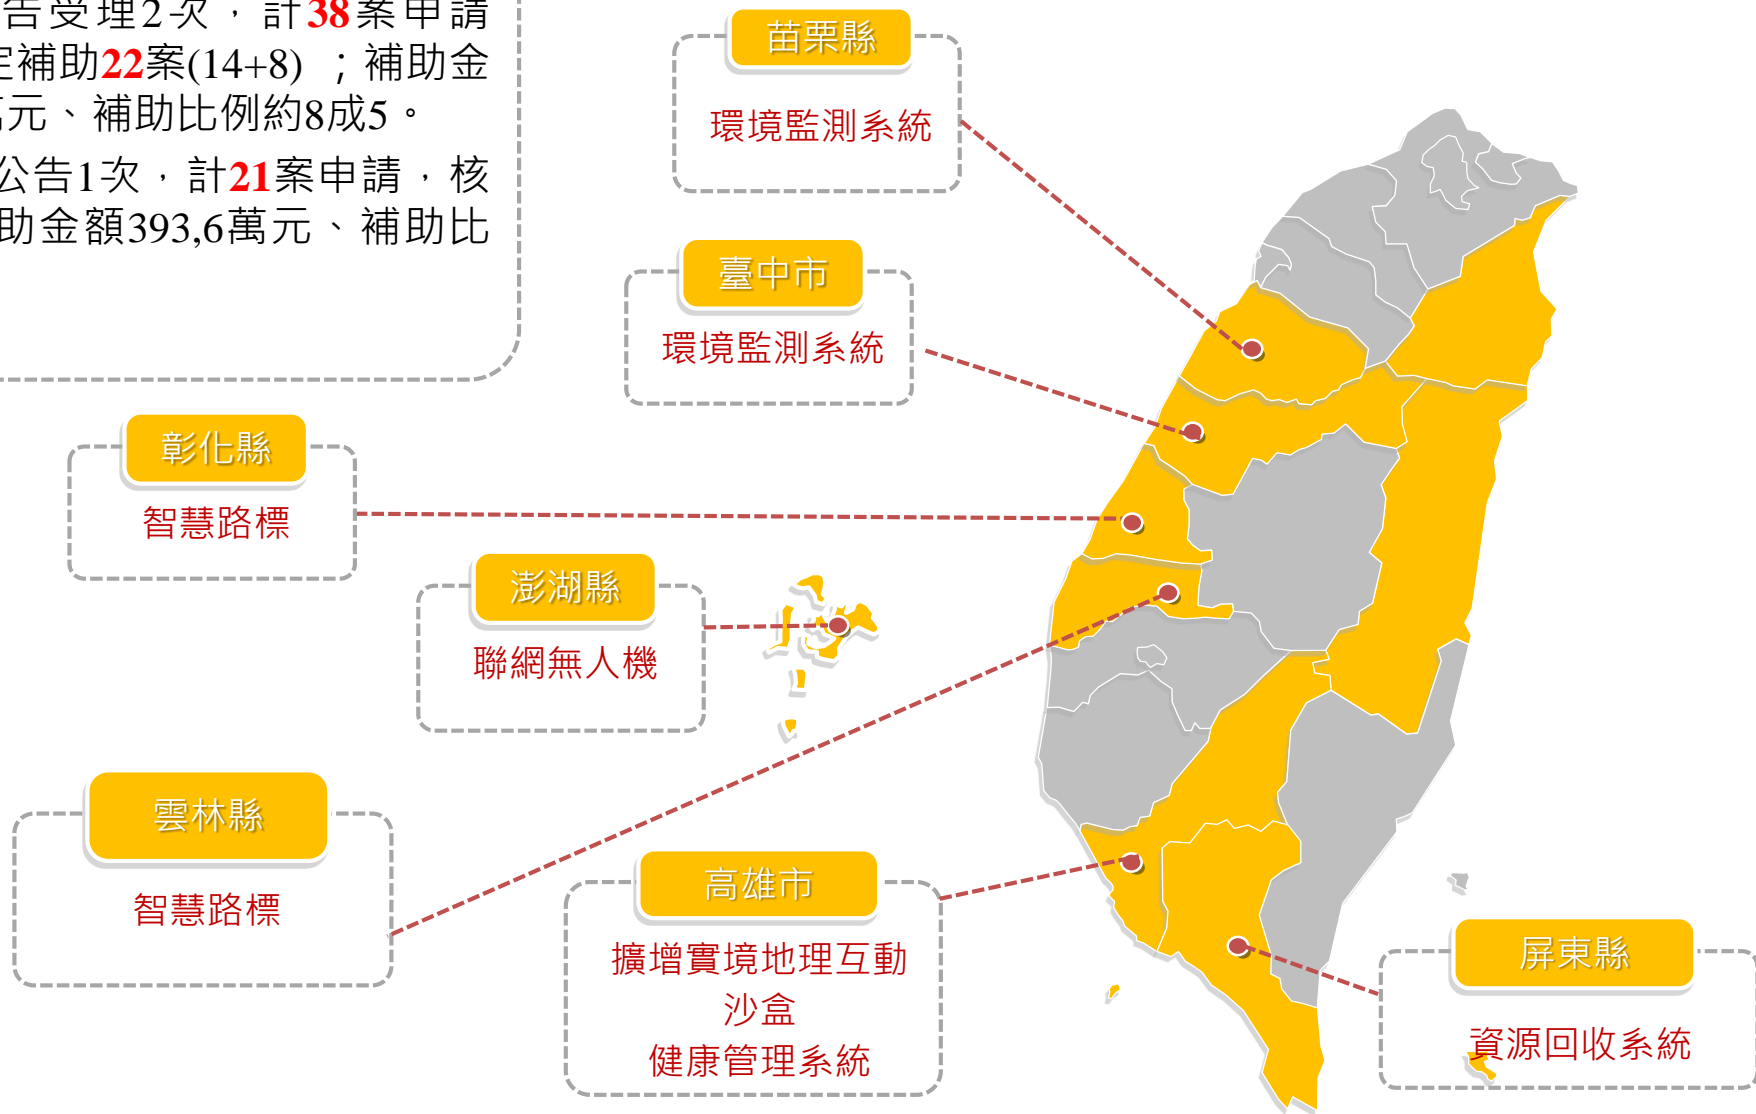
告受理2次，計38案申請定補助22案(14+8)；補助金萬元、補助比例約8成5。

公告1次，計21案申請，核助金額393,6萬元、補助比

苗栗縣

環境監測系統

臺中市

環境監測系統

彰化縣

智慧路標

澎湖縣

聯網無人機

雲林縣

智慧路標

高雄市

擴增實境地理互動沙盒
健康管理系統

屏東縣

資源回收系統